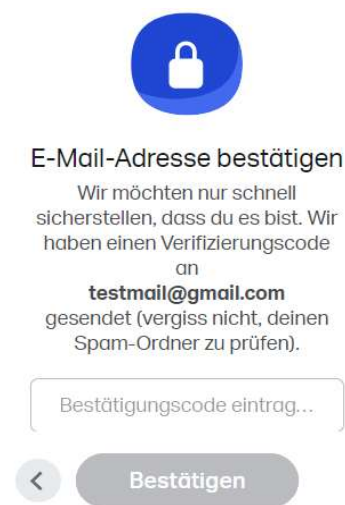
E-Mail-Adresse bestätigen

Wir möchten nur schnell sicherstellen, dass du es bist. Wir haben einen Verifizierungscode an **testmail@gmail.com** gesendet (vergiss nicht, deinen Spam-Ordner zu prüfen).

Bestätigungscode eintrag...

<

Bestätigen